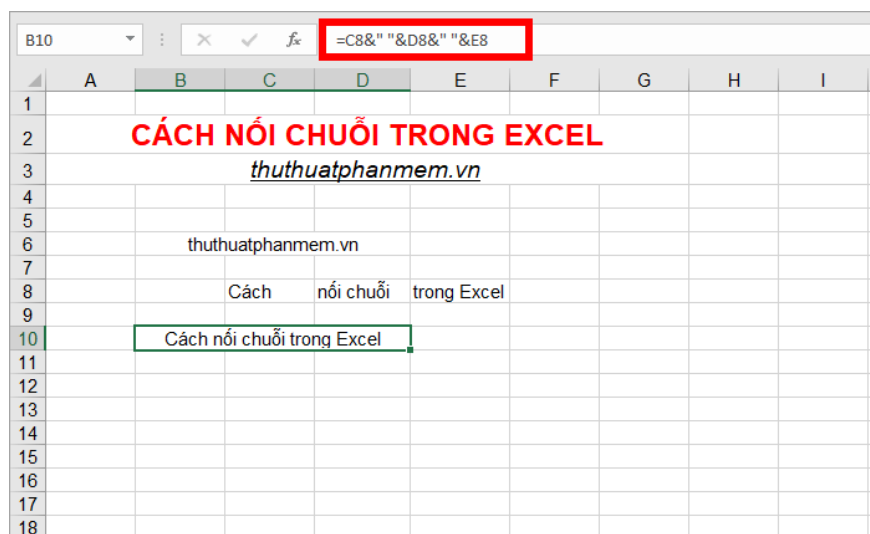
B10

$f_x$ =C8&" "&D8&" "&E8

| | A | B | C | D | E | F | G | H | I |
|---|---|---|---|---|---|---|---|---|---|
| 1 | | | | | | | | | |
| 2 | | CÁCH NỐI CHUỖI TRONG EXCEL | | | | | | | |
| 3 | | | thuthuatphanmem.vn | | | | | | |
| 4 | | | | | | | | | |
| 5 | | | | | | | | | |
| 6 | | thuthuatphanmem.vn | | | | | | | |
| 7 | | | | | | | | | |
| 8 | | | Cách | nối chuỗi | trong Excel | | | | |
| 9 | | | | | | | | | |
| 10 | | Cách nối chuỗi trong Excel | | | | | | | |
| 11 | | | | | | | | | |
| 12 | | | | | | | | | |
| 13 | | | | | | | | | |
| 14 | | | | | | | | | |
| 15 | | | | | | | | | |
| 16 | | | | | | | | | |
| 17 | | | | | | | | | |
| 18 | | | | | | | | | |